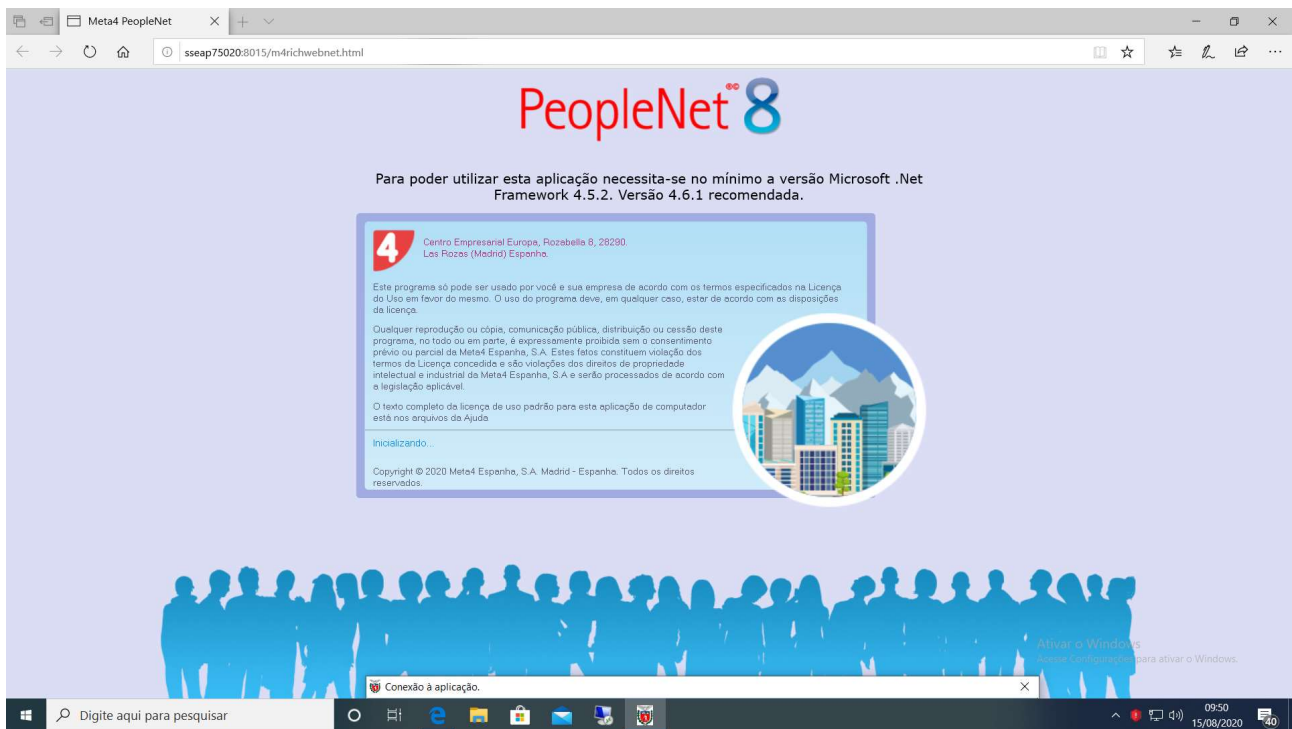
Meta4 PeopleNet

sseap75020:8015/m4richwebnet.html

PeopleNet 8

Para poder utilizar esta aplicação necessita-se no mínimo a versão Microsoft .Net Framework 4.5.2. Versão 4.6.1 recomendada.

4

Centro Empresarial Europa, Rozabella 8, 28290. Las Rozas (Madrid) Espanha.

Este programa só pode ser usado por você e sua empresa de acordo com os termos especificados na Licença do Uso em favor do mesmo. O uso do programa deve, em qualquer caso, estar de acordo com as disposições da licença.

Qualquer reprodução ou cópia, comunicação pública, distribuição ou cessão deste programa, no todo ou em parte, é expressamente proibida sem o consentimento prévio ou parcial da Meta4 Espanha, S.A. Estes fatos constituem violação dos termos da Licença concedida e são violações dos direitos de propriedade intelectual e industrial da Meta4 Espanha, S.A e serão processados de acordo com a legislação aplicável.

O texto completo da licença de uso padrão para esta aplicação de computador está nos arquivos da Ajuda.

Inicializando...

Copyright © 2020 Meta4 Espanha, S.A. Madrid - Espanha. Todos os direitos reservados.

Ativar o Windows
Acesse Configurações para ativar o Windows.

Conexão à aplicação.

Digite aqui para pesquisar

09:50
15/08/2020

40